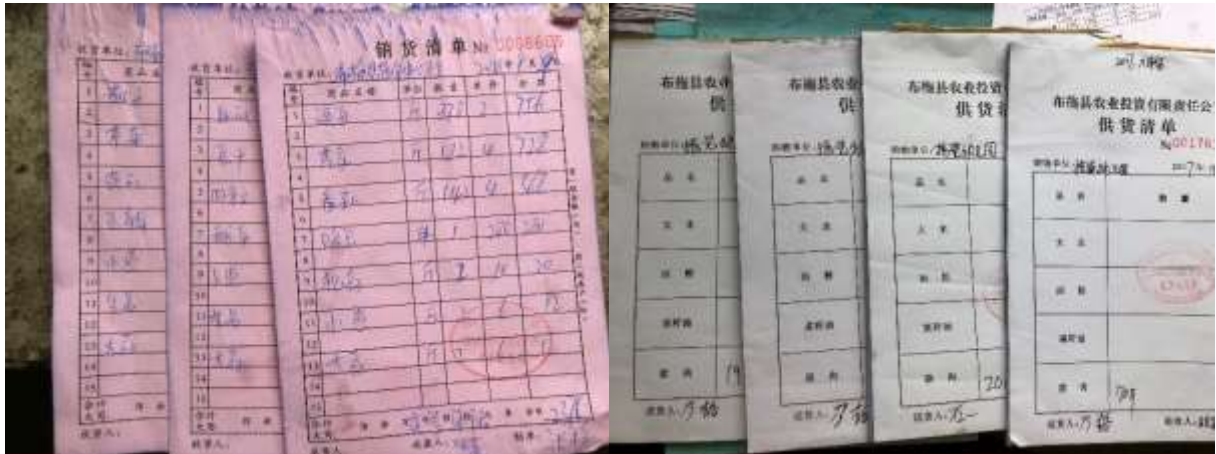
销货清单 № 0098607

购货单位：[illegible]

| 编号 | 货品名称 | 单位 | 数量 | 单价 | 金额 |
|---|---|---|---|---|---|
| 1 | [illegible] | | | | |
| 2 | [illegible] | | | | |
| 3 | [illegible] | | | | |
| 4 | | | | | |
| 5 | | | | | |
| 6 | | | | | |
| 7 | | | | | |
| 8 | | | | | |
| 9 | | | | | |
| 10 | | | | | |
| 11 | | | | | |
| 12 | | | | | |
| 13 | | | | | |
| 14 | | | | | |
| 15 | | | | | |
| 合计大写 | | | | | |

收货人：

布拖县农业投资有限责任公司
供货清单
№ 00176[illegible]

购货单位：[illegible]

| 品名 | 数量 |
|---|---|
| 大豆 | |
| 荞种 | |
| 蔬菜种 | |
| 数量 | |

送货人：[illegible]